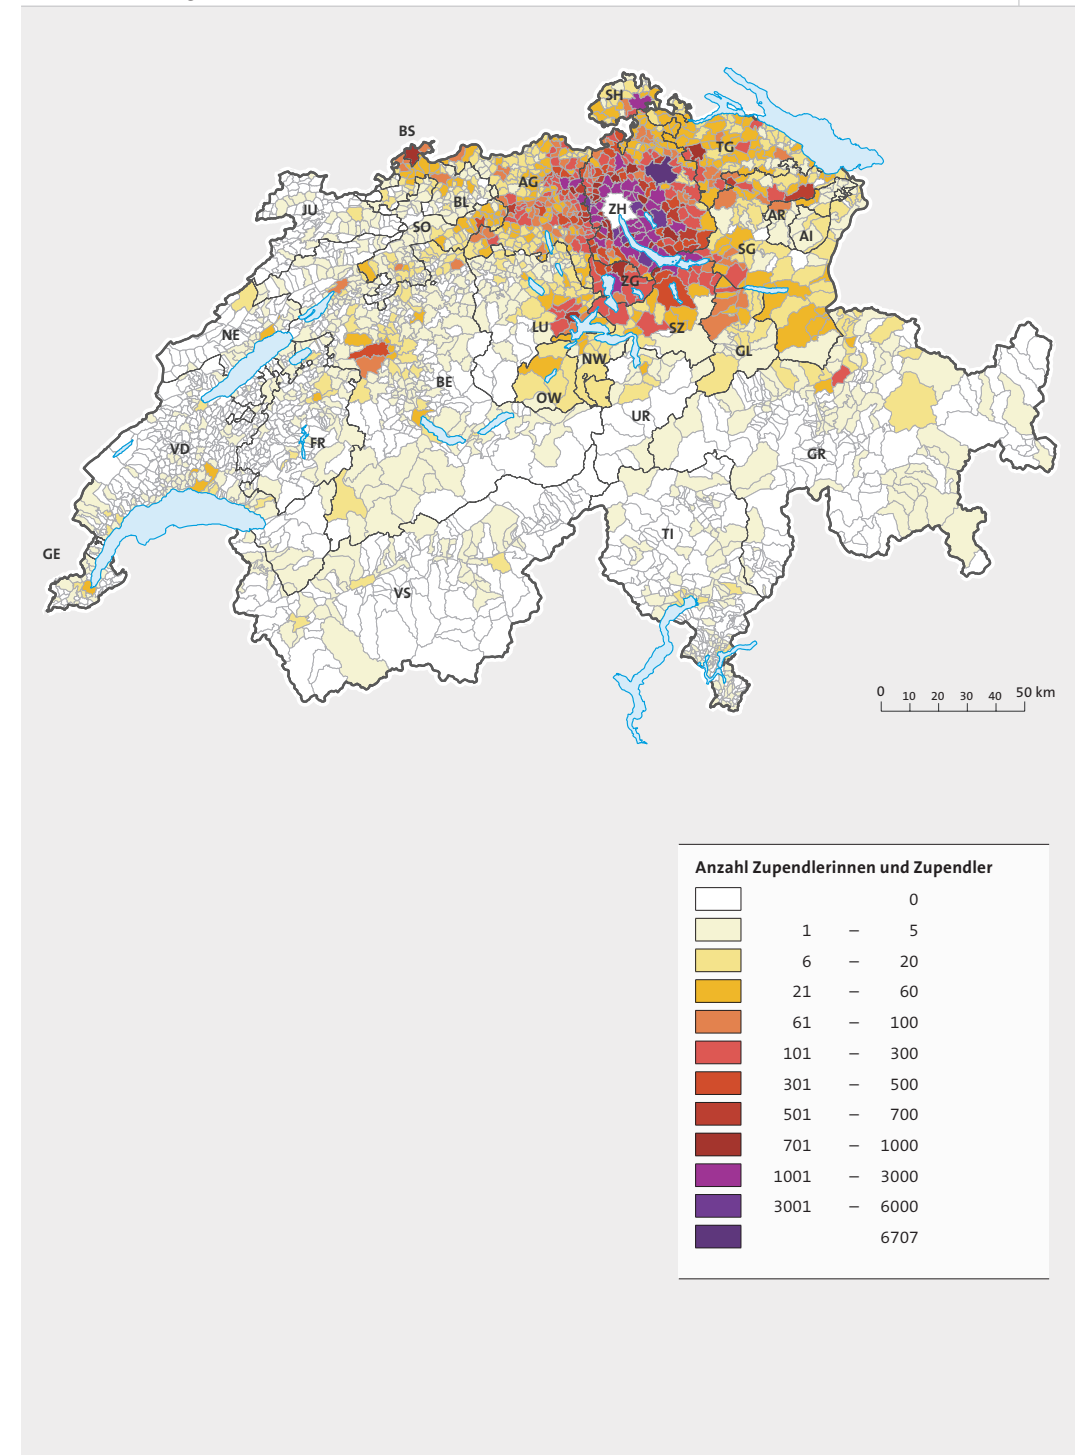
SH
BS
TG
AG
JU
BL
ZH
AR
SO
AI
SG
ZG
NE
LU
SZ
GL
NW
BE
OW
UR
FR
VD
GR
GE
TI
VS

0 10 20 30 40 50 km

Anzahl Zupendlerinnen und Zupendler

| | |
|---|---|
| | 0 |
| | 1 – 5 |
| | 6 – 20 |
| | 21 – 60 |
| | 61 – 100 |
| | 101 – 300 |
| | 301 – 500 |
| | 501 – 700 |
| | 701 – 1000 |
| | 1001 – 3000 |
| | 3001 – 6000 |
| | 6707 |